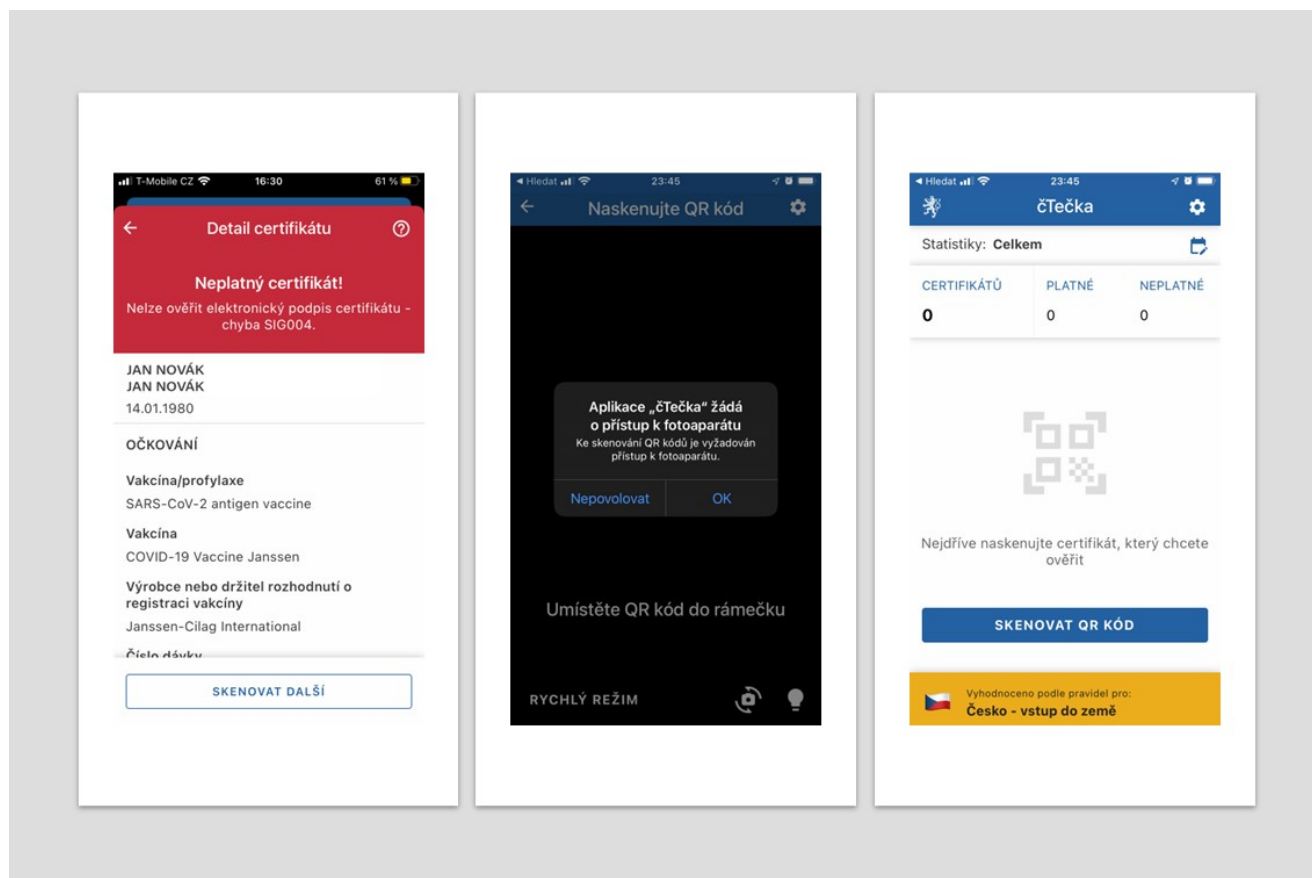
T-Mobile CZ 16:30 61 %

Detail certifikátu

Neplatný certifikát!

Nelze ověřit elektronický podpis certifikátu - chyba SIG004.

JAN NOVÁK
JAN NOVÁK
14.01.1980

OČKOVÁNÍ

Vakcína/profylaxe
SARS-CoV-2 antigen vaccine

Vakcína
COVID-19 Vaccine Janssen

Výrobce nebo držitel rozhodnutí o registraci vakcíny
Janssen-Cilag International

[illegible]

SKENOVAT DALŠÍ

◂ Hledat 23:45

Naskenujte QR kód

Aplikace „čTečka" žádá o přístup k fotoaparátu
Ke skenování QR kódů je vyžadován přístup k fotoaparátu.

Nepovolovat OK

Umístěte QR kód do rámečku

RYCHLÝ REŽIM

◂ Hledat 23:45

čTečka

Statistiky: Celkem

| CERTIFIKÁTŮ | PLATNÉ | NEPLATNÉ |
|---|---|---|
| 0 | 0 | 0 |

Nejdříve naskenujte certifikát, který chcete ověřit

SKENOVAT QR KÓD

Vyhodnoceno podle pravidel pro:
Česko - vstup do země